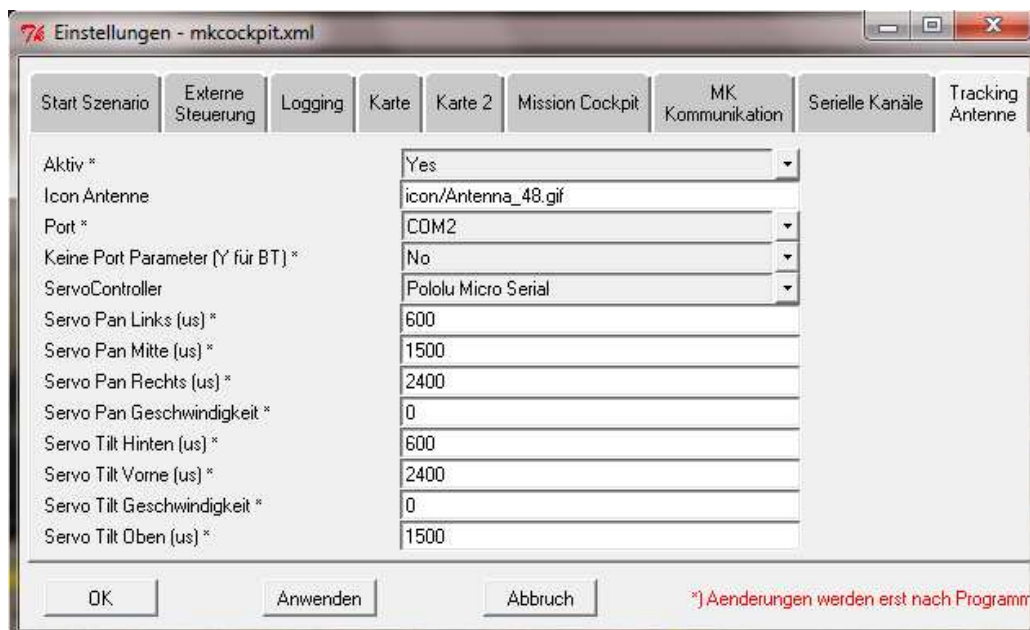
7k Einstellungen - mkcockpit.xml

Start Szenario | Externe Steuerung | Logging | Karte | Karte 2 | Mission Cockpit | MK Kommunikation | Serielle Kanäle | Tracking Antenne

| | |
|---|---|
| Aktiv * | Yes |
| Icon Antenne | icon/Antenna_48.gif |
| Port * | COM2 |
| Keine Port Parameter (Y für BT) * | No |
| ServoController | Pololu Micro Serial |
| Servo Pan Links (us) * | 600 |
| Servo Pan Mitte (us) * | 1500 |
| Servo Pan Rechts (us) * | 2400 |
| Servo Pan Geschwindigkeit * | 0 |
| Servo Tilt Hinten (us) * | 600 |
| Servo Tilt Vorne (us) * | 2400 |
| Servo Tilt Geschwindigkeit * | 0 |
| Servo Tilt Oben (us) * | 1500 |

OK Anwenden Abbruch *) Aenderungen werden erst nach Programm